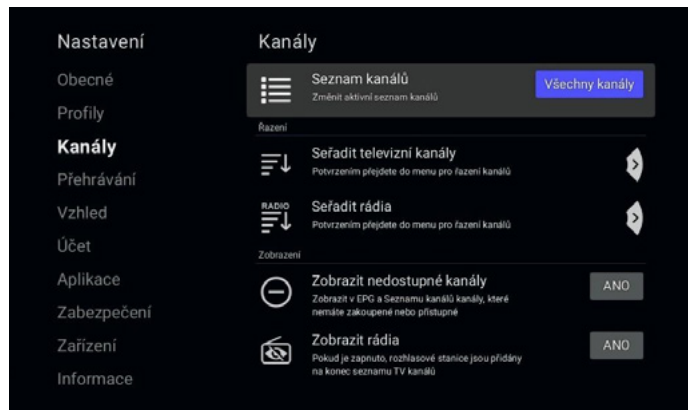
Nastavení

Obecné

Profily

Kanály

Přehrávání

Vzhled

Účet

Aplikace

Zabezpečení

Zařízení

Informace

Kanály

Seznam kanálů
Změnit aktivní seznam kanálů

Všechny kanály

Řazení

Seřadit televizní kanály
Potvrzením přejdete do menu pro řazení kanálů

RADIO

Seřadit rádia
Potvrzením přejdete do menu pro řazení kanálů

Zobrazení

Zobrazit nedostupné kanály
Zobrazit v EPG a Seznamu kanálů kanály, které nemáte zakoupené nebo přístupné

ANO

Zobrazit rádia
Pokud je zapnuto, rozhlasové stanice jsou přidány na konec seznamu TV kanálů

ANO